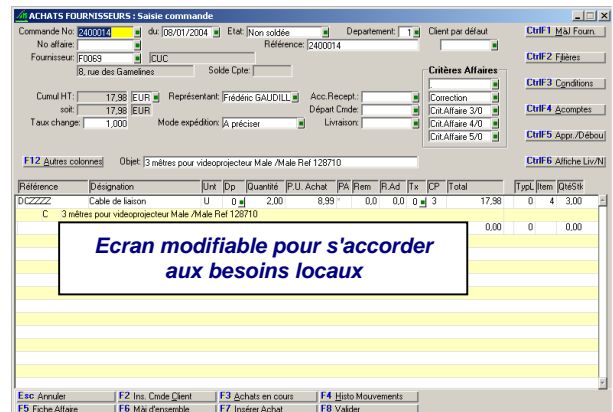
ACHATS FOURNISSEURS : Saisie commande

Commande No: 2400014 du: 08/01/2004 Etat: Non soldée Departement: 1 Client par défaut
No affaire: Référence: 2400014
Fournisseur: F0069 CUC
8, rue des Gamelines Solde Cpte:

Critères Affaires
Cumul HT: 17,98 EUR Représentant: Frédéric GAUDILL Acc.Recept.:
soit: 17,98 EUR Départ Cmde: Correction
Taux change: 1,000 Mode expédition: A préciser Livraison: Crit.Affaire 3/0
Crit.Affaire 4/0
Crit.Affaire 5/0

CtrlF1 MàJ Fourn.
CtrlF2 Filières
CtrlF3 Conditions
CtrlF4 Acomptes
CtrlF5 Appr./Débou
CtrlF6 Affiche Liv/N

F12 Autres colonnes Objet: 3 mètres pour videoprojecteur Male /Male Ref 128710

| Référence | Désignation | Unt | Dp | Quantité | P.U. Achat | PA | Rem | R.Ad | Tx | CP | Total | TypL | Item | QtéStk |
|---|---|---|---|---|---|---|---|---|---|---|---|---|---|---|
| DCZZZZ | Cable de liaison | U | 0 | 2,00 | 8,99 | * | 0,0 | 0,0 | 0 | 3 | 17,98 | 0 | 4 | 3,00 |
| C | 3 mètres pour videoprojecteur Male /Male Ref 128710 | | | | | | | | | | | | | |
| | | | | | | | | | | | 0,00 | 0 | | 0,00 |

Ecran modifiable pour s'accorder aux besoins locaux

Esc Annuler F2 Ins. Cmde Client F3 Achats en cours F4 Histo Mouvements
F5 Fiche Affaire F6 Màj d'ensemble F7 Insérer Achat F8 Valider